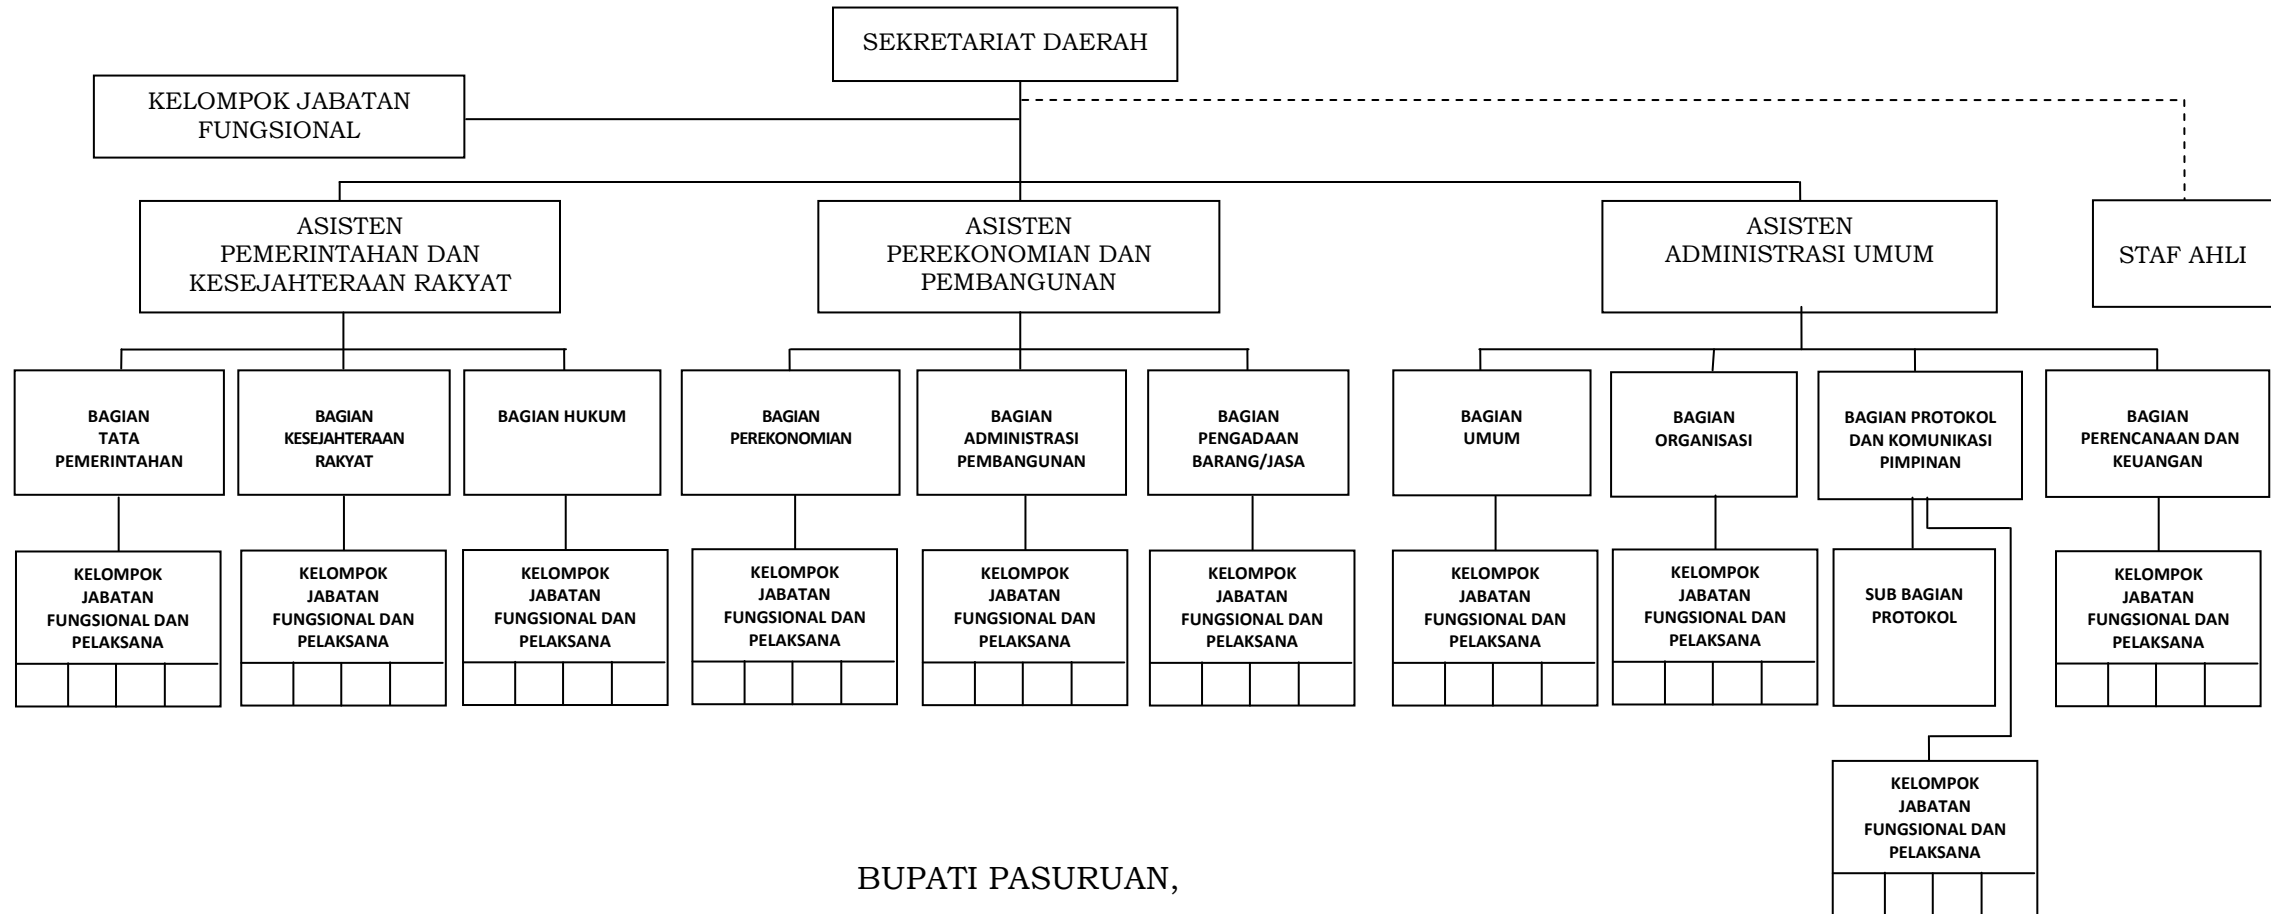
SEKRETARIAT DAERAH

KELOMPOK JABATAN FUNGSIONAL

ASISTEN PEMERINTAHAN DAN KESEJAHTERAAN RAKYAT

ASISTEN PEREKONOMIAN DAN PEMBANGUNAN

ASISTEN ADMINISTRASI UMUM

STAF AHLI

BAGIAN TATA PEMERINTAHAN

BAGIAN KESEJAHTERAAN RAKYAT

BAGIAN HUKUM

BAGIAN PEREKONOMIAN

BAGIAN ADMINISTRASI PEMBANGUNAN

BAGIAN PENGADAAN BARANG/JASA

BAGIAN UMUM

BAGIAN ORGANISASI

BAGIAN PROTOKOL DAN KOMUNIKASI PIMPINAN

BAGIAN PERENCANAAN DAN KEUANGAN

KELOMPOK JABATAN FUNGSIONAL DAN PELAKSANA

KELOMPOK JABATAN FUNGSIONAL DAN PELAKSANA

KELOMPOK JABATAN FUNGSIONAL DAN PELAKSANA

KELOMPOK JABATAN FUNGSIONAL DAN PELAKSANA

KELOMPOK JABATAN FUNGSIONAL DAN PELAKSANA

KELOMPOK JABATAN FUNGSIONAL DAN PELAKSANA

KELOMPOK JABATAN FUNGSIONAL DAN PELAKSANA

KELOMPOK JABATAN FUNGSIONAL DAN PELAKSANA

SUB BAGIAN PROTOKOL

KELOMPOK JABATAN FUNGSIONAL DAN PELAKSANA

KELOMPOK JABATAN FUNGSIONAL DAN PELAKSANA

BUPATI PASURUAN,